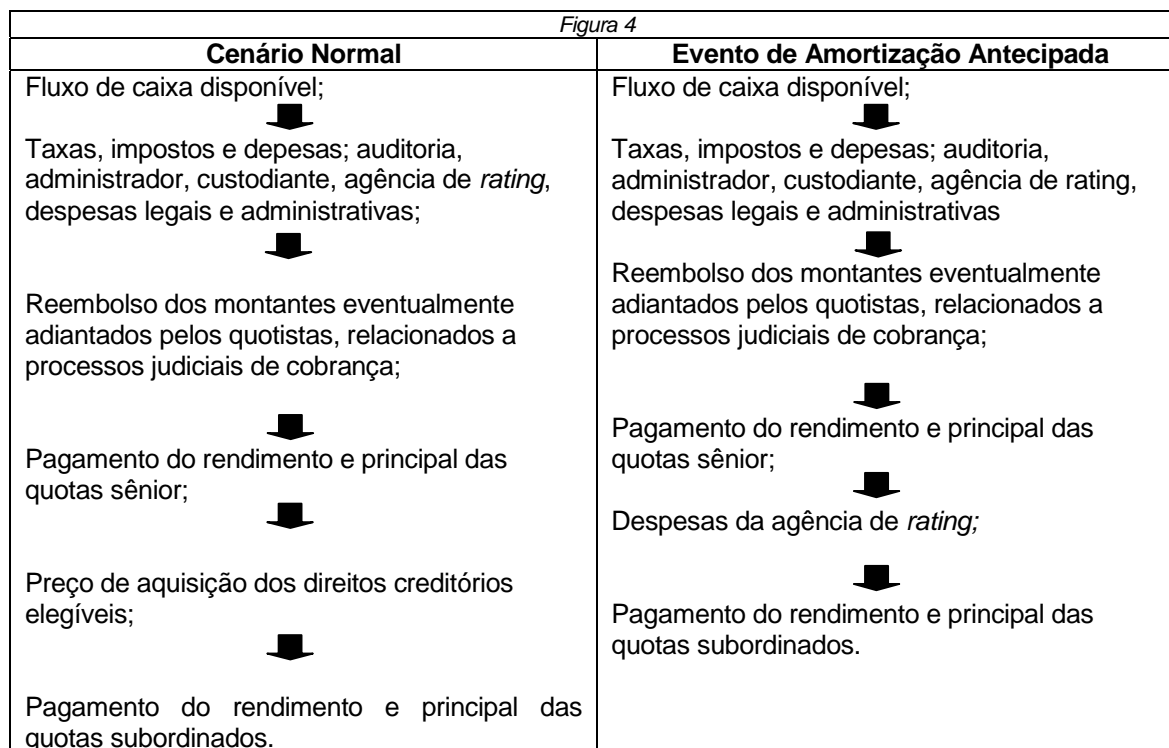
Figura 4

| Cenário Normal | Evento de Amortização Antecipada |
|---|---|
| Fluxo de caixa disponível; | Fluxo de caixa disponível; |
| Taxas, impostos e depesas; auditoria, administrador, custodiante, agência de *rating*, despesas legais e administrativas; | Taxas, impostos e depesas; auditoria, administrador, custodiante, agência de rating, despesas legais e administrativas |
| Reembolso dos montantes eventualmente adiantados pelos quotistas, relacionados a processos judiciais de cobrança; | Reembolso dos montantes eventualmente adiantados pelos quotistas, relacionados a processos judiciais de cobrança; |
| Pagamento do rendimento e principal das quotas sênior; | Pagamento do rendimento e principal das quotas sênior; |
| Preço de aquisição dos direitos creditórios elegíveis; | Despesas da agência de *rating;* |
| Pagamento do rendimento e principal das quotas subordinados. | Pagamento do rendimento e principal das quotas subordinados. |